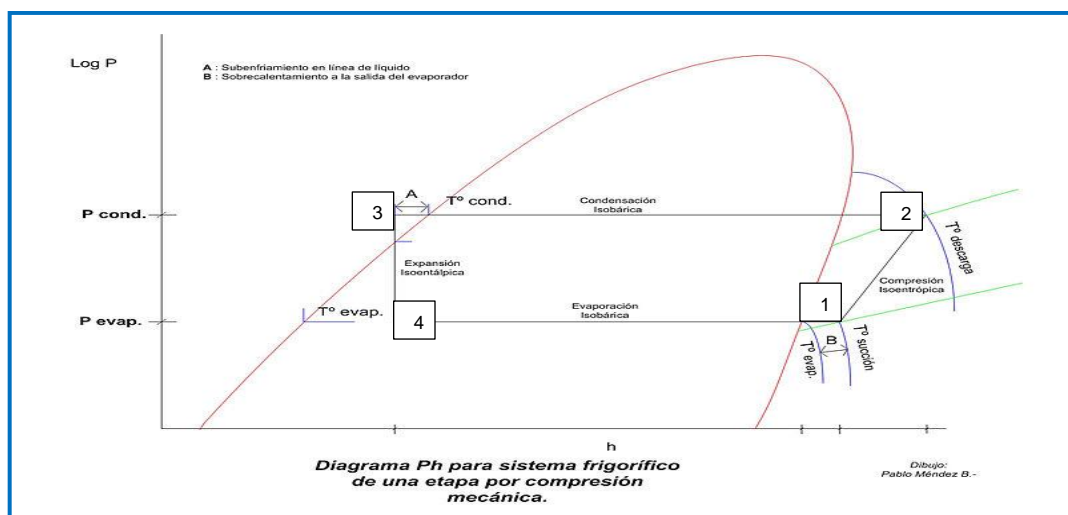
Log P

A : Subenfriamiento en línea de líquido
B : Sobrecalentamiento a la salida del evaporador

P cond.

3

A

T° cond.

Condensación Isobárica

2

T° descarga

Expansión Isoentálpica

Compresión Isoentrópica

1

P evap.

T° evap.

4

Evaporación Isobárica

T° evap.

B

T° succión

h

Diagrama Ph para sistema frigorífico de una etapa por compresión mecánica.

Dibujo: Pablo Méndez B.-